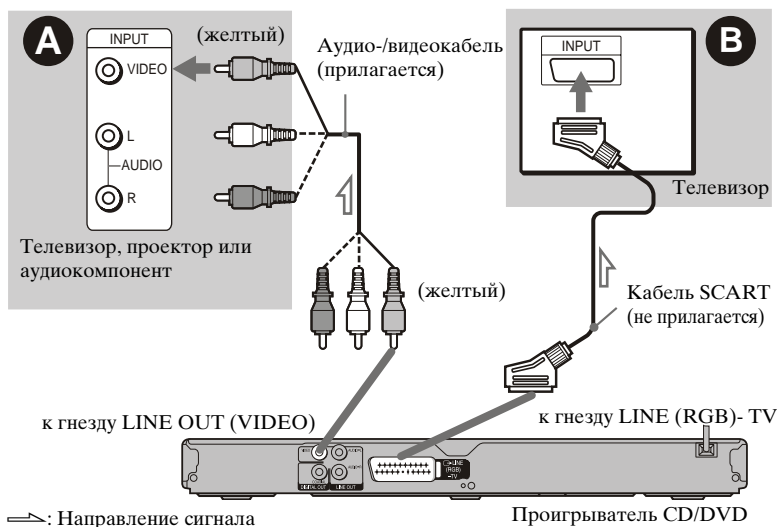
A

INPUT

VIDEO

L

AUDIO

R

(желтый)

Аудио-/видеокабель (прилагается)

Телевизор, проектор или аудиокомпонент

(желтый)

B

INPUT

Телевизор

Кабель SCART (не прилагается)

к гнезду LINE OUT (VIDEO)

к гнезду LINE (RGB)- TV

: Направление сигнала

Проигрыватель CD/DVD